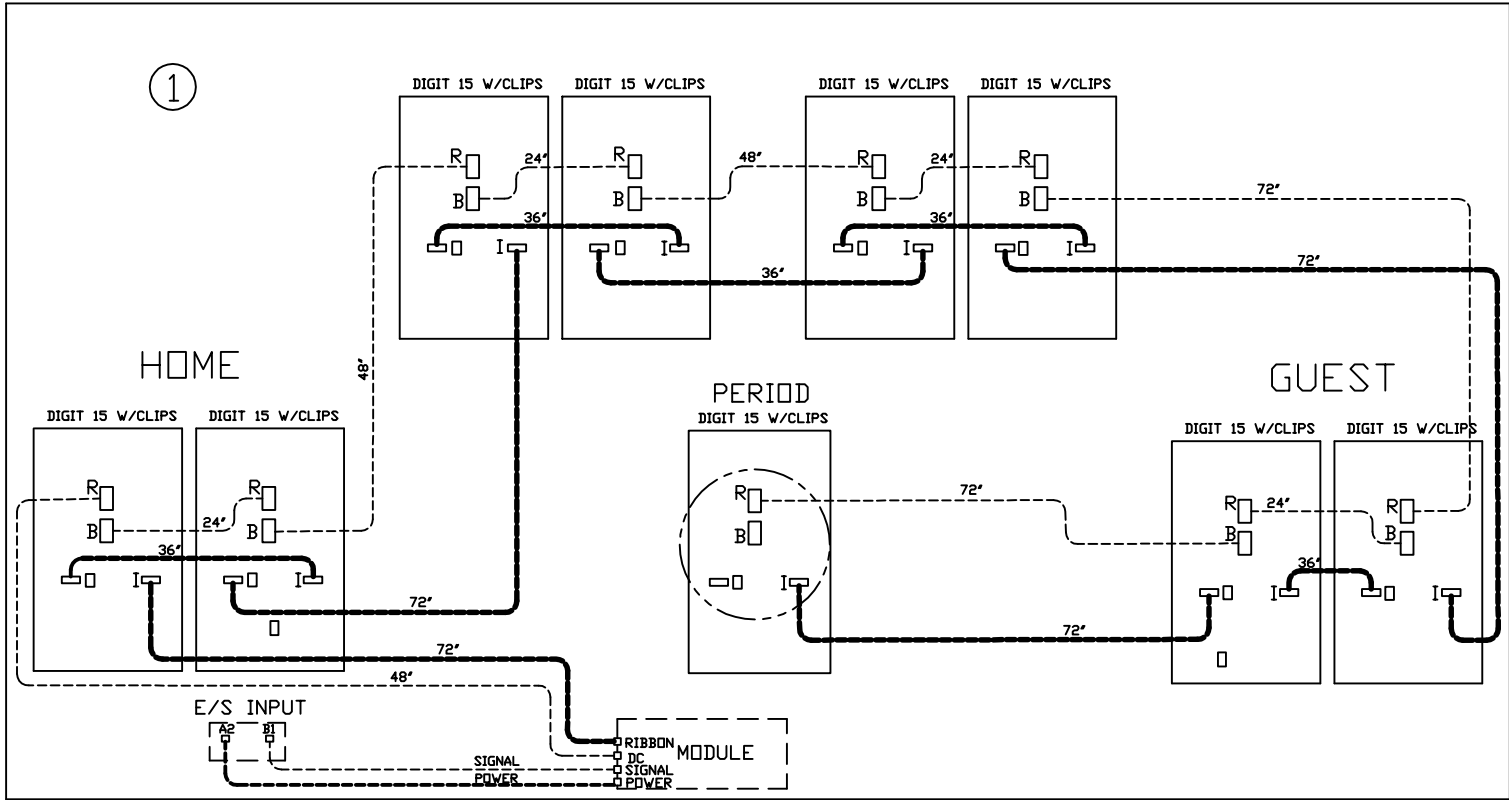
①

DIGIT 15 W/CLIPS DIGIT 15 W/CLIPS DIGIT 15 W/CLIPS DIGIT 15 W/CLIPS

R
B
24"
R
B
48"
R
B
24"
R
B
72"
36"
36"
I
I
36"
I
I
72"

HOME

48"

DIGIT 15 W/CLIPS DIGIT 15 W/CLIPS

R
B
R
B
24"
36"
I
I
72"

PERIOD
DIGIT 15 W/CLIPS

R
B
I
72"

GUEST

DIGIT 15 W/CLIPS DIGIT 15 W/CLIPS

R
24"
B
R
B
36"
I
I
72"

72"
48"

E/S INPUT
A2 B1

SIGNAL
POWER

RIBBON
DC
SIGNAL
POWER
MODULE